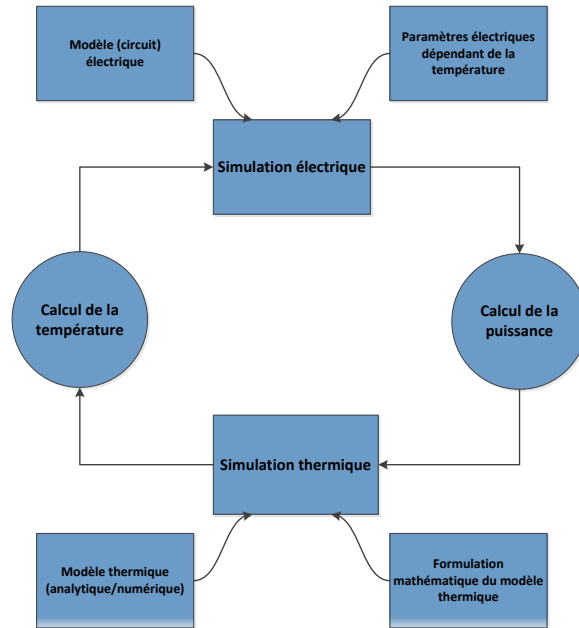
Modèle (circuit) électrique

Paramètres électriques dépendant de la température

Simulation électrique

Calcul de la température

Calcul de la puissance

Simulation thermique

Modèle thermique (analytique/numérique)

Formulation mathématique du modèle thermique